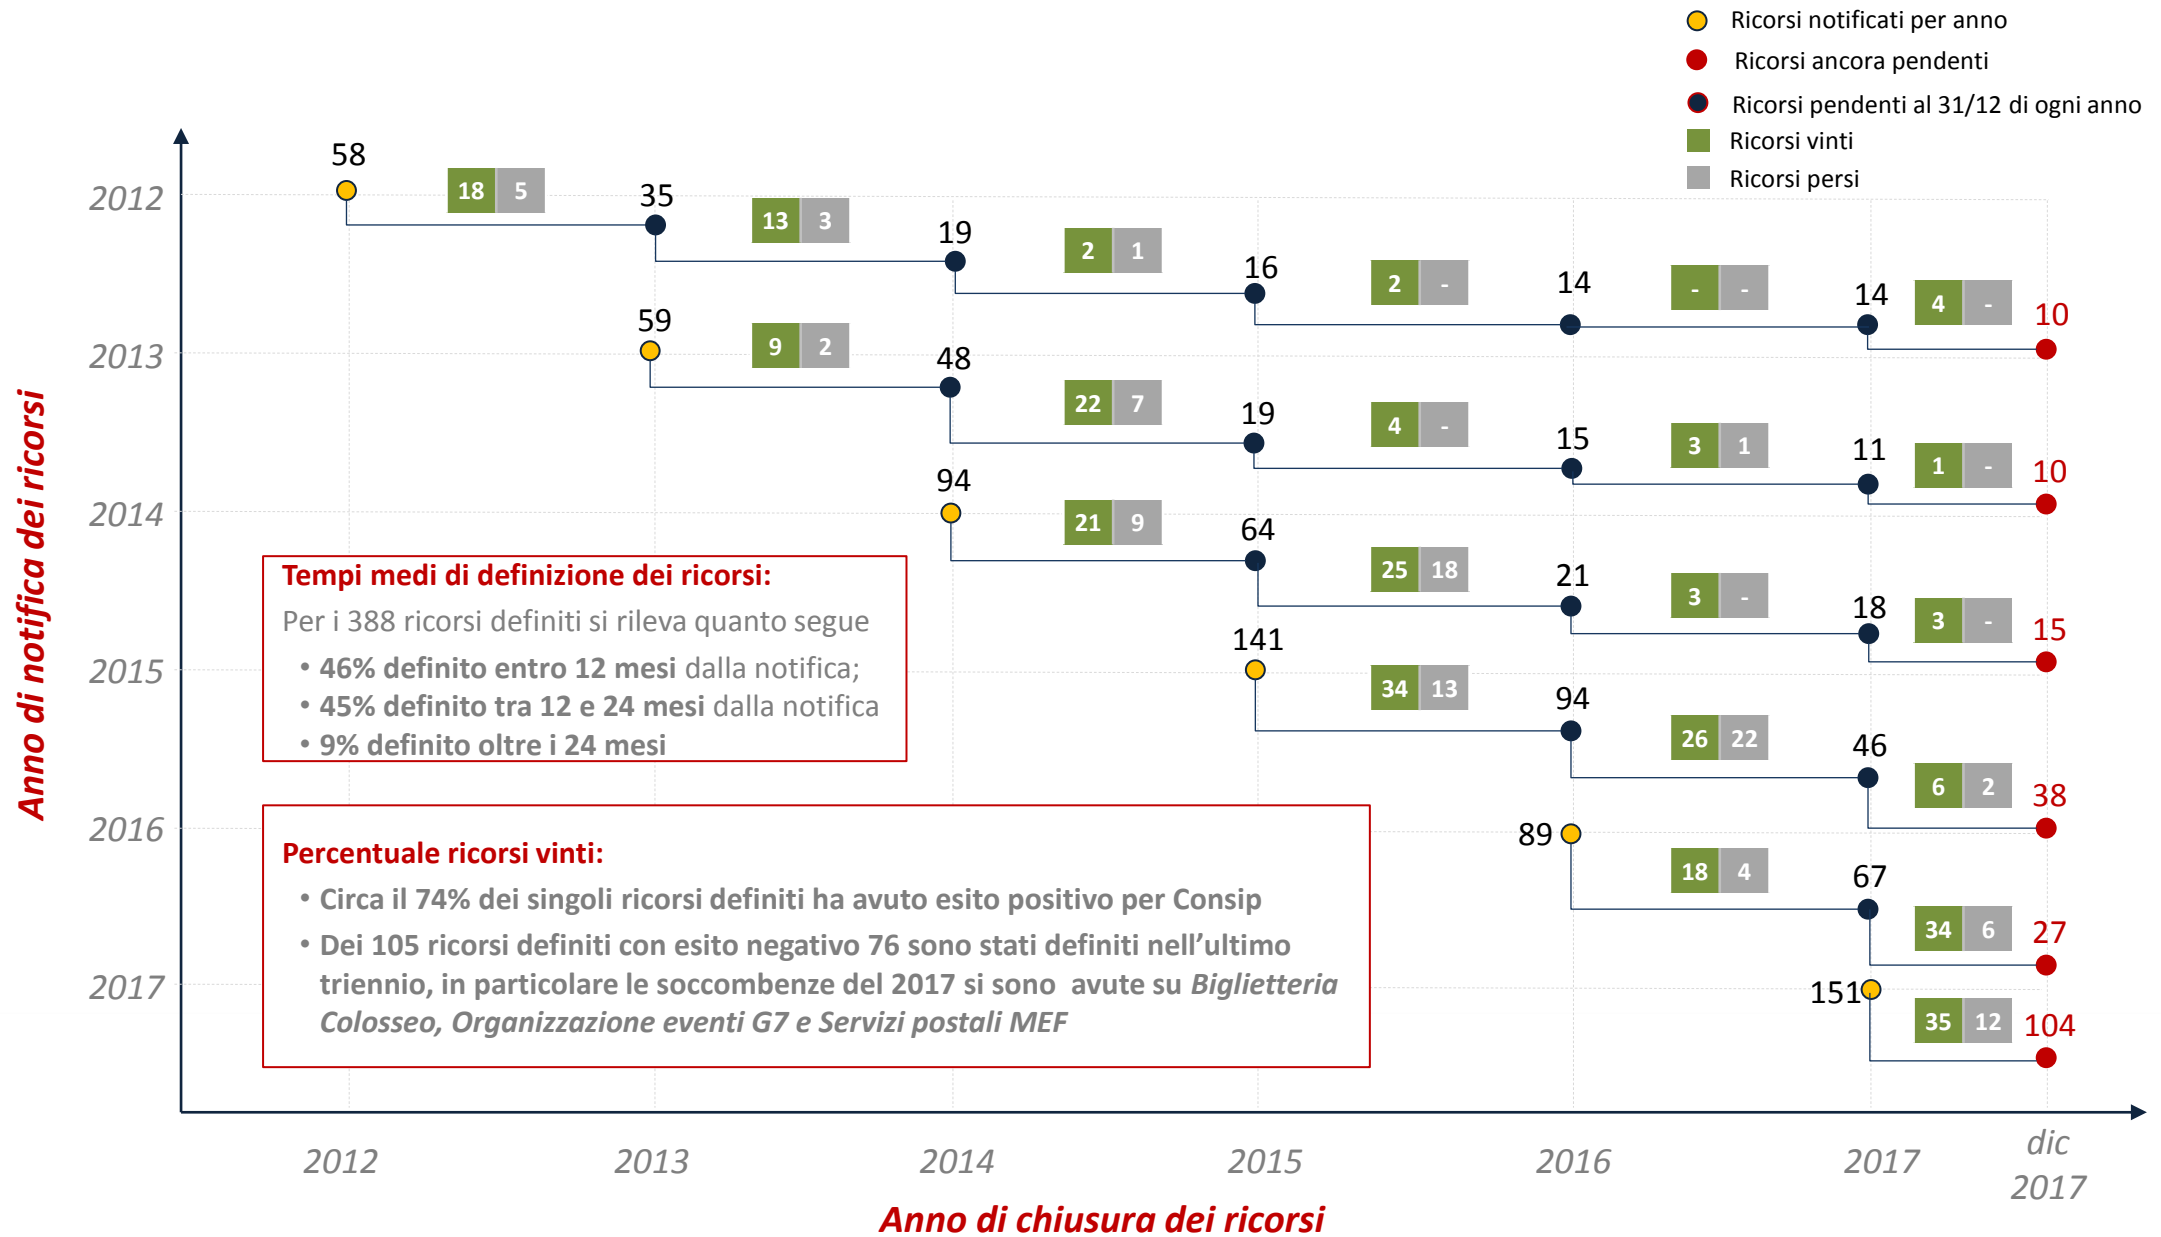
Ricorsi notificati per anno
Ricorsi ancora pendenti
Ricorsi pendenti al 31/12 di ogni anno
Ricorsi vinti
Ricorsi persi

Anno di notifica dei ricorsi

2012
58
18 5
35
13 3
19
2 1
16
2 -
14
- -
14
4 -
10

2013
59
9 2
48
22 7
19
4 -
15
3 1
11
1 -
10

2014
94
21 9
64
25 18
21
3 -
18
3 -
15

2015
141
34 13
94
26 22
46
6 2
38

2016
89
18 4
67
34 6
27

2017
151
35 12
104

Tempi medi di definizione dei ricorsi:
Per i 388 ricorsi definiti si rileva quanto segue
• 46% definito entro 12 mesi dalla notifica;
• 45% definito tra 12 e 24 mesi dalla notifica
• 9% definito oltre i 24 mesi

Percentuale ricorsi vinti:
• Circa il 74% dei singoli ricorsi definiti ha avuto esito positivo per Consip
• Dei 105 ricorsi definiti con esito negativo 76 sono stati definiti nell’ultimo triennio, in particolare le soccombenze del 2017 si sono avute su Biglietteria Colosseo, Organizzazione eventi G7 e Servizi postali MEF

2012 2013 2014 2015 2016 2017 dic 2017

Anno di chiusura dei ricorsi